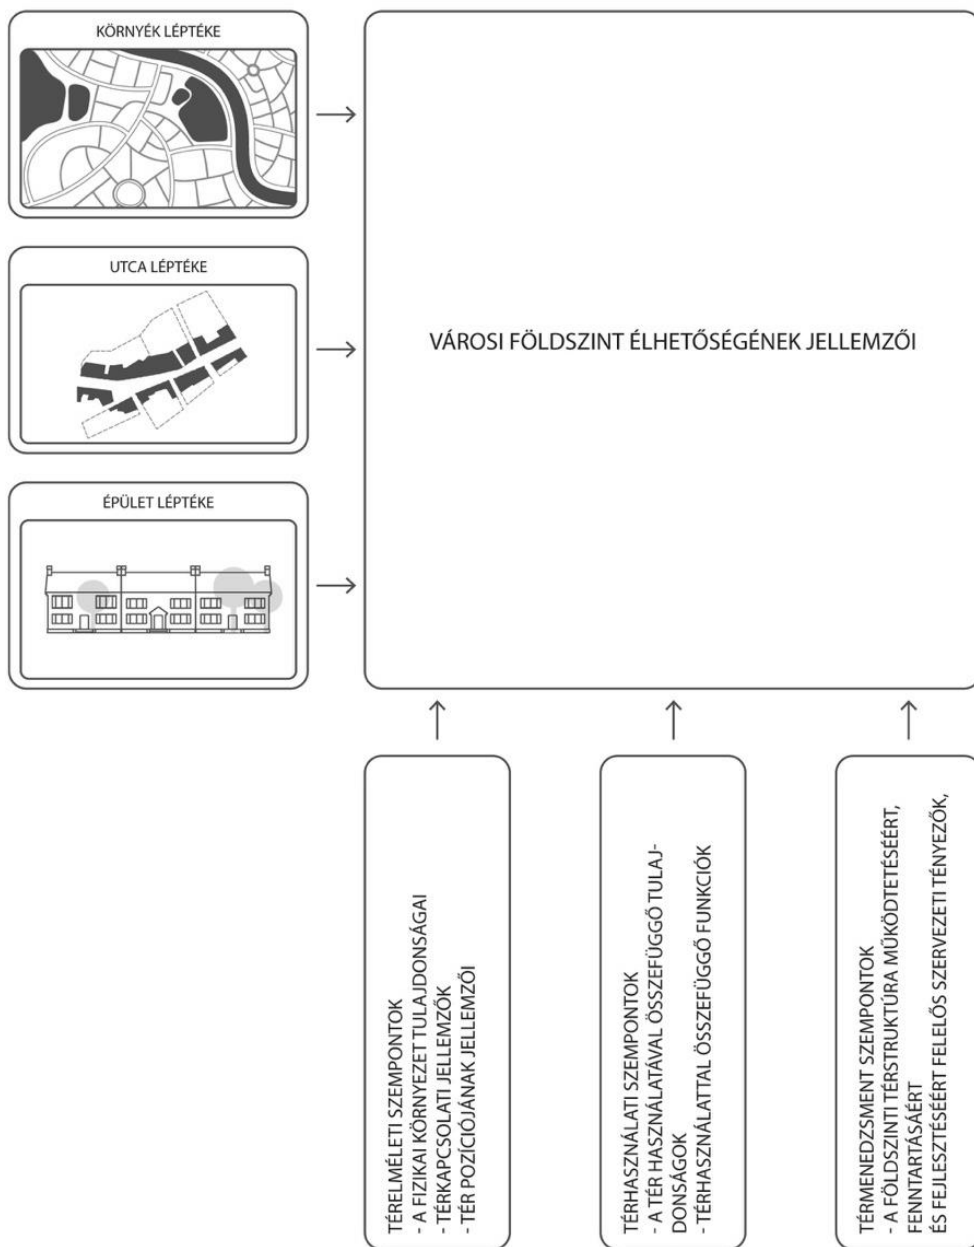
KÖRNYÉK LÉPTÉKE

UTCA LÉPTÉKE

ÉPÜLET LÉPTÉKE

VÁROSI FÖLDSZINT ÉLHETŐSÉGÉNEK JELLEMZŐI

TÉRELMÉLETI SZEMPONTOK
- A FIZIKAI KÖRNYEZET TULAJDONSÁGAI
- TÉRKAPCSOLATI JELLEMZŐK
- TÉR POZÍCIÓJÁNAK JELLEMZŐI

TÉRHASZNÁLATI SZEMPONTOK
- A TÉR HASZNÁLATÁVAL ÖSSZEFÜGGŐ TULAJDONSÁGOK
- TÉRHASZNÁLATTAL ÖSSZEFÜGGŐ FUNKCIÓK

TÉRMENEDZSMENT SZEMPONTOK
- A FÖLDSZINTI TÉRSTRUKTÚRA MŰKÖDTETÉSÉÉRT, FENNTARTÁSÁÉRT
ÉS FEJLESZTÉSÉÉRT FELELŐS SZERVEZETI TÉNYEZŐK,